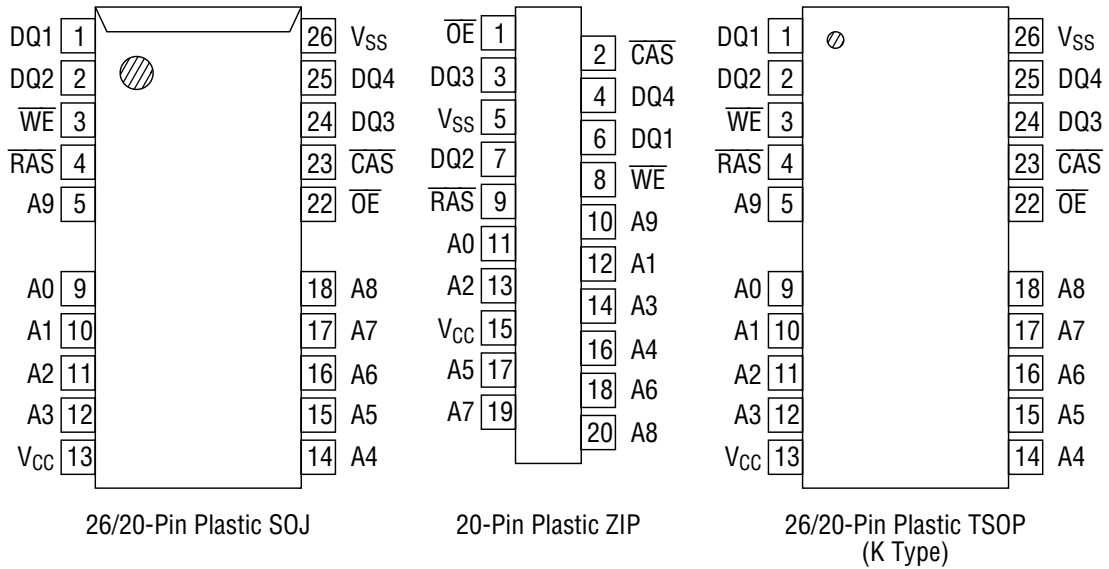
DQ1 1
DQ2 2
$\overline{WE}$ 3
$\overline{RAS}$ 4
A9 5
A0 9
A1 10
A2 11
A3 12
$V_{CC}$ 13

26 $V_{SS}$
25 DQ4
24 DQ3
23 $\overline{CAS}$
22 $\overline{OE}$
18 A8
17 A7
16 A6
15 A5
14 A4

26/20-Pin Plastic SOJ

$\overline{OE}$ 1
2 $\overline{CAS}$
DQ3 3
4 DQ4
$V_{SS}$ 5
6 DQ1
DQ2 7
8 $\overline{WE}$
$\overline{RAS}$ 9
10 A9
A0 11
12 A1
A2 13
14 A3
$V_{CC}$ 15
16 A4
A5 17
18 A6
A7 19
20 A8

20-Pin Plastic ZIP

DQ1 1
DQ2 2
$\overline{WE}$ 3
$\overline{RAS}$ 4
A9 5
A0 9
A1 10
A2 11
A3 12
$V_{CC}$ 13

26 $V_{SS}$
25 DQ4
24 DQ3
23 $\overline{CAS}$
22 $\overline{OE}$
18 A8
17 A7
16 A6
15 A5
14 A4

26/20-Pin Plastic TSOP
(K Type)